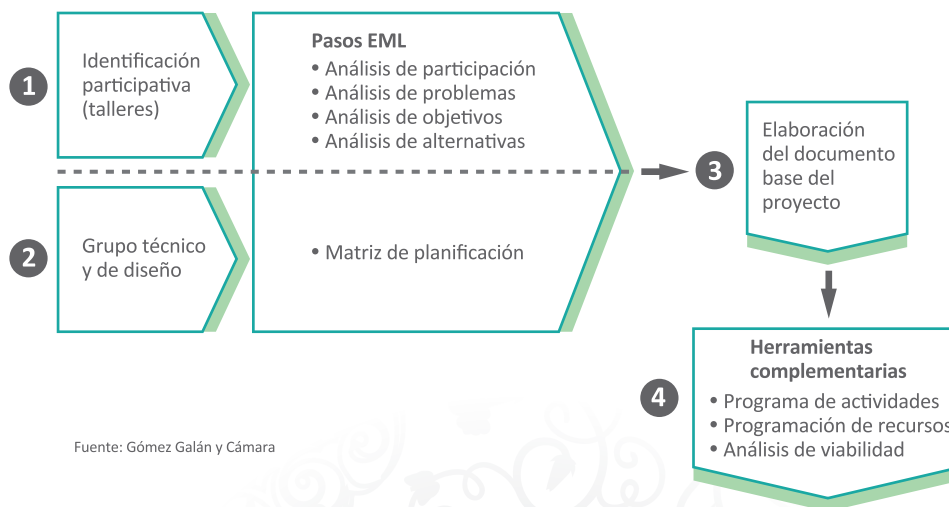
1

Identificación participativa (talleres)

Pasos EML
• Análisis de participación
• Análisis de problemas
• Análisis de objetivos
• Análisis de alternativas

2

Grupo técnico y de diseño

• Matriz de planificación

3

Elaboración del documento base del proyecto

4

Herramientas complementarias
• Programa de actividades
• Programación de recursos
• Análisis de viabilidad

Fuente: Gómez Galán y Cámara